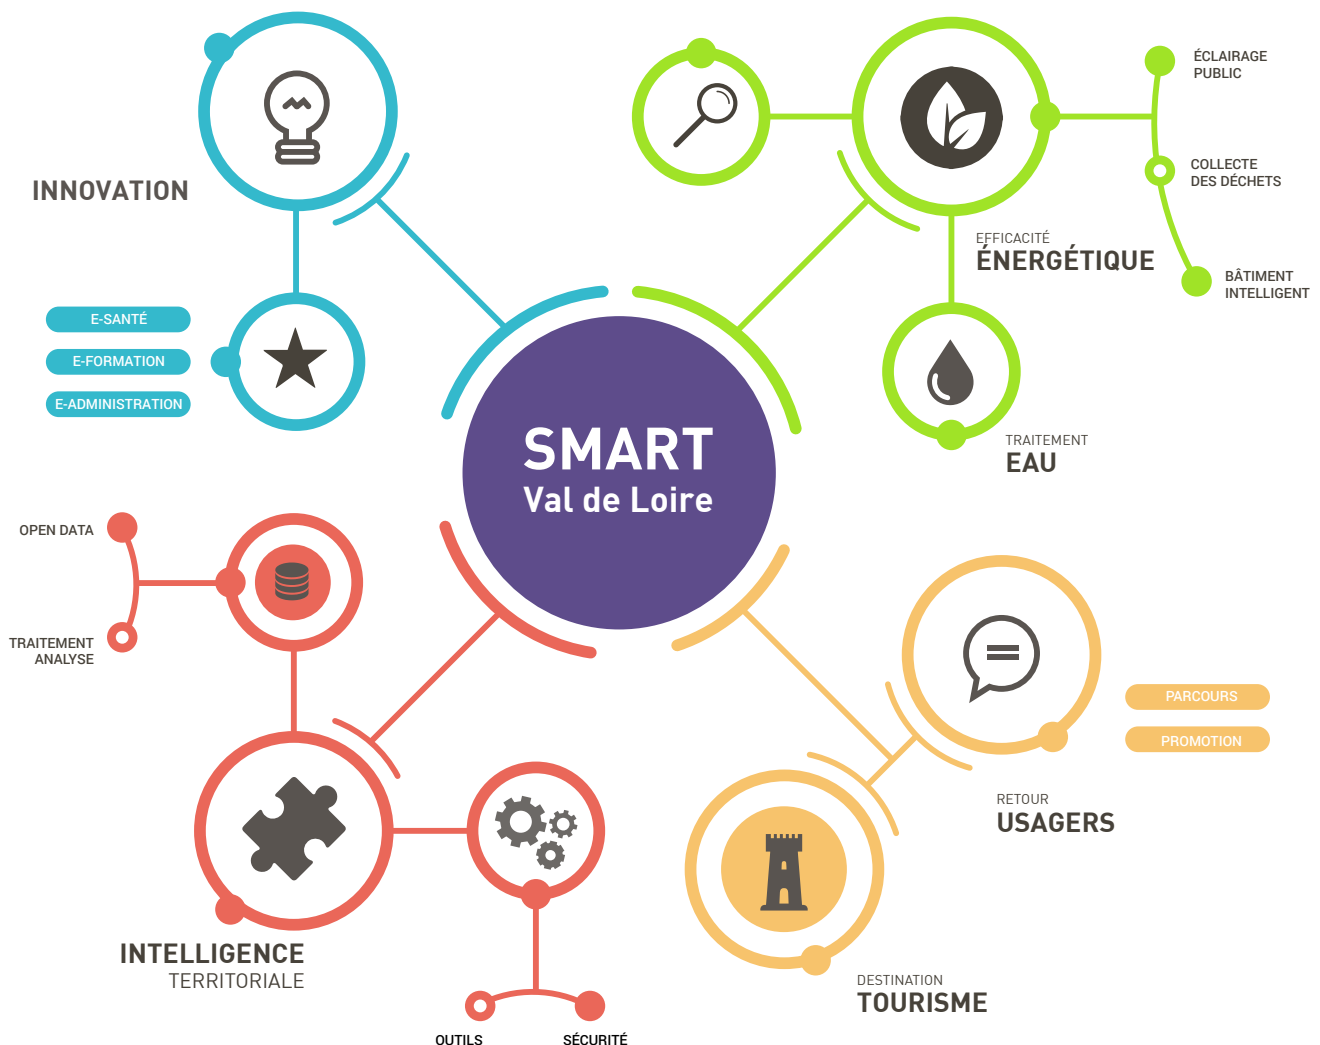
SMART
Val de Loire

INNOVATION

E-SANTÉ
E-FORMATION
E-ADMINISTRATION

ÉCLAIRAGE PUBLIC
COLLECTE DES DÉCHETS
BÂTIMENT INTELLIGENT

EFFICACITÉ
ÉNERGÉTIQUE

TRAITEMENT
EAU

OPEN DATA
TRAITEMENT ANALYSE

INTELLIGENCE
TERRITORIALE

OUTILS
SÉCURITÉ

PARCOURS
PROMOTION

RETOUR
USAGERS

DESTINATION
TOURISME